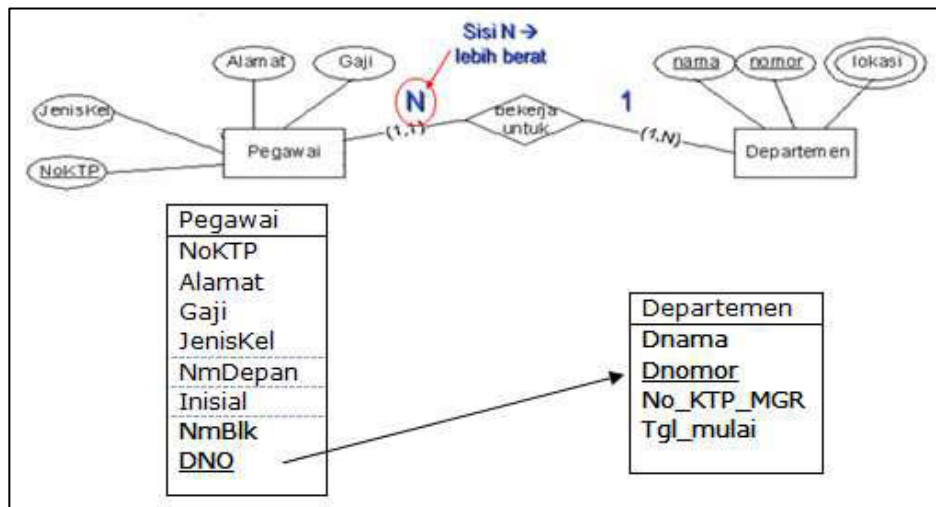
Sisi N →
lebih berat

Alamat
Gaji
JenisKel
NoKTP
Pegawai
N
(1,1)
bekerja untuk
1
(1,N)
nama
nomor
lokasi
Departemen

| Pegawai |
|---|
| NoKTP |
| Alamat |
| Gaji |
| JenisKel |
| NmDepan |
| Inisial |
| NmBlk |
| DNO |

| Departemen |
|---|
| Dnama |
| Dnomor |
| No_KTP_MGR |
| Tgl_mulai |